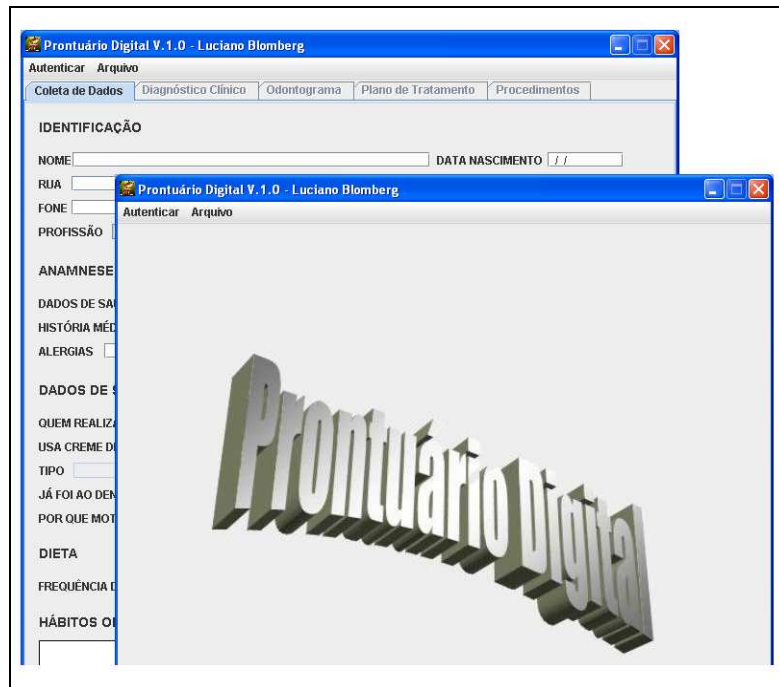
Prontuário Digital V.1.0 - Luciano Blomberg
Autenticar Arquivo
Coleta de Dados | Diagnóstico Clínico | Odontograma | Plano de Tratamento | Procedimentos

IDENTIFICAÇÃO

NOME
DATA NASCIMENTO / /
RUA
FONE
PROFISSÃO

ANAMNESE

DADOS DE SA
HISTÓRIA MÉD
ALERGIAS

DADOS DE S

QUEM REALIZ
USA CREME D
TIPO
JÁ FOI AO DEN
POR QUE MOT

DIETA

FREQUÊNCIA D

HÁBITOS OI

Prontuário Digital V.1.0 - Luciano Blomberg
Autenticar Arquivo

Prontuário Digital